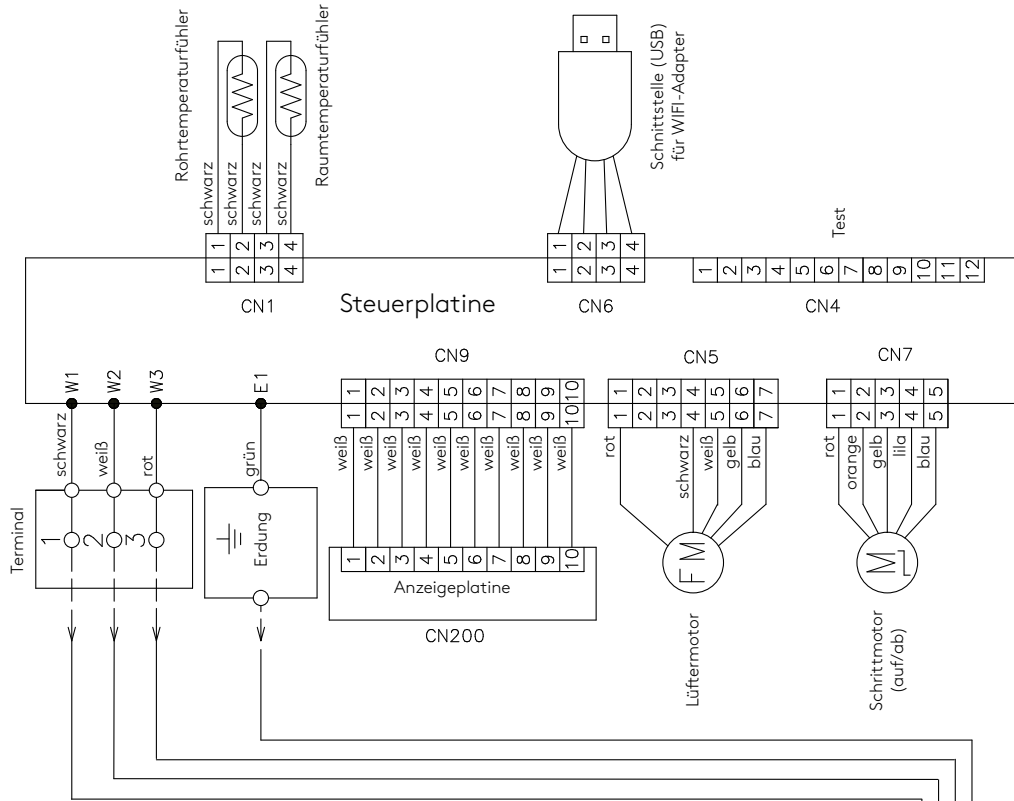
Rohrtemperaturfühler
Raumtemperaturfühler
schwarz schwarz schwarz schwarz
1 2 3 4
1 2 3 4
CN1

Schnittstelle (USB) für WIFI-Adapter
1 2 3 4
1 2 3 4
CN6

Test
1 2 3 4 5 6 7 8 9 10 11 12
CN4

Steuerplatine

W1 W2 W3 E1

CN9
1 2 3 4 5 6 7 8 9 10
1 2 3 4 5 6 7 8 9 10
weiß weiß weiß weiß weiß weiß weiß weiß weiß weiß

CN5
1 2 3 4 5 6 7
1 2 3 4 5 6 7
rot schwarz weiß gelb blau

CN7
1 2 3 4 5
1 2 3 4 5
rot orange gelb lila blau

schwarz weiß rot
Terminal
1 2 3

grün
Erdung

1 2 3 4 5 6 7 8 9 10
Anzeigeplatine
CN200

FM
Lüftermotor

M
Schrittmotor (auf/ab)